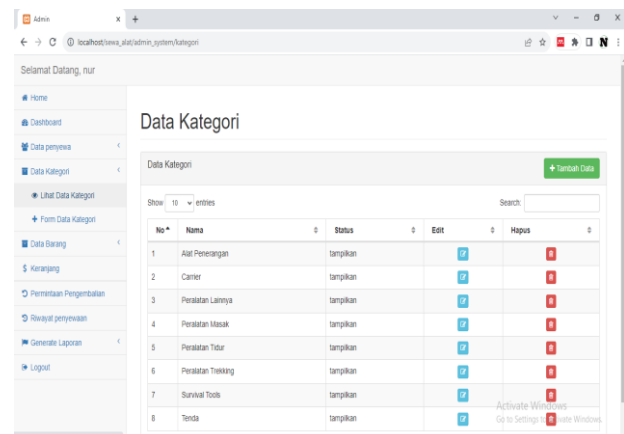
Admin

localhost/sewa_alat/admin_system/kategori

Selamat Datang, nur

Home
Dashboard
Data penyewa
Data Kategori
Lihat Data Kategori
Form Data Kategori
Data Barang
Keranjang
Permintaan Pengembalian
Riwayat penyewaan
Generate Laporan
Logout

Data Kategori

Data Kategori

+ Tambah Data

Show 10 entries

Search:

| No | Nama | Status | Edit | Hapus |
|---|---|---|---|---|
| 1 | Alat Penerangan | tampilkan | | |
| 2 | Carrier | tampilkan | | |
| 3 | Peralatan Lainnya | tampilkan | | |
| 4 | Peralatan Masak | tampilkan | | |
| 5 | Peralatan Tidur | tampilkan | | |
| 6 | Peralatan Trekking | tampilkan | | |
| 7 | Survival Tools | tampilkan | | |
| 8 | Tenda | tampilkan | | |

Activate Windows
Go to Settings to activate Windows.